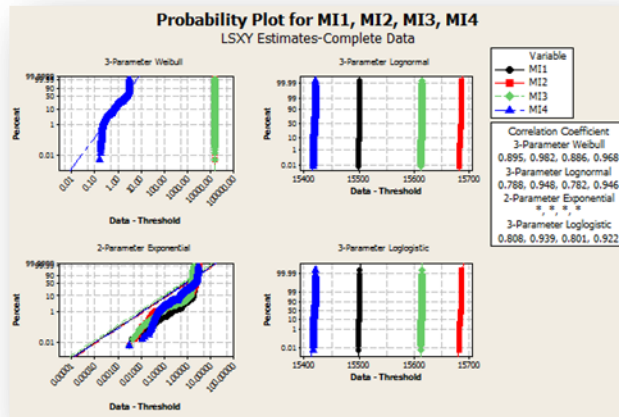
Probability Plot for MI1, MI2, MI3, MI4
LSXY Estimates-Complete Data

3-Parameter Weibull

99.99
90
50
10
1
0.01

Percent

0.01
0.10
1.00
10.00
100.00
1000.00
10000.00

Data - Threshold

3-Parameter Lognormal

99.99
99
90
50
10
1
0.01

Percent

15400
15500
15600
15700

Data - Threshold

2-Parameter Exponential

99.99
90
50
10
1

0.01

Percent

0.0001
0.0010
0.0100
0.1000
1.0000
10.0000
100.0000

Data - Threshold

3-Parameter Loglogistic

99.99
99
90
50
10
1
0.01

Percent

15400
15500
15600
15700

Data - Threshold

Variable
MI1
MI2
MI3
MI4

Correlation Coefficient
3-Parameter Weibull
0.895, 0.982, 0.886, 0.968
3-Parameter Lognormal
0.788, 0.948, 0.782, 0.946
2-Parameter Exponential
*, *, *, *
3-Parameter Loglogistic
0.808, 0.939, 0.801, 0.922